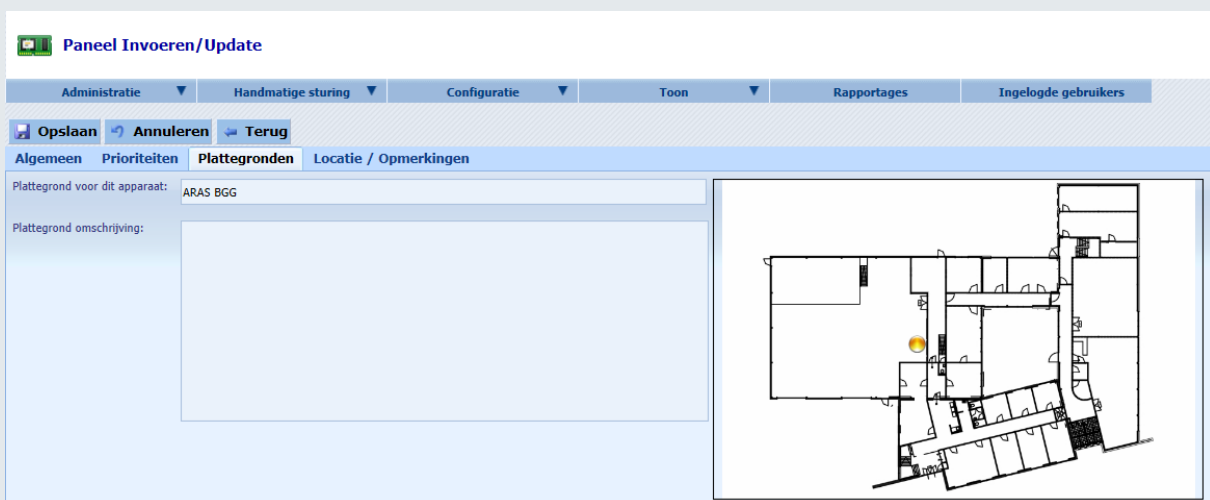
Paneel Invoeren/Update

Administratie ▼ Handmatige sturing ▼ Configuratie ▼ Toon ▼ Rapportages Ingelogde gebruikers

Opslaan Annuleren Terug

Algemeen Prioriteiten Plattegronden Locatie / Opmerkingen

Plattegrond voor dit apparaat: ARAS BGG

Plattegrond omschrijving: